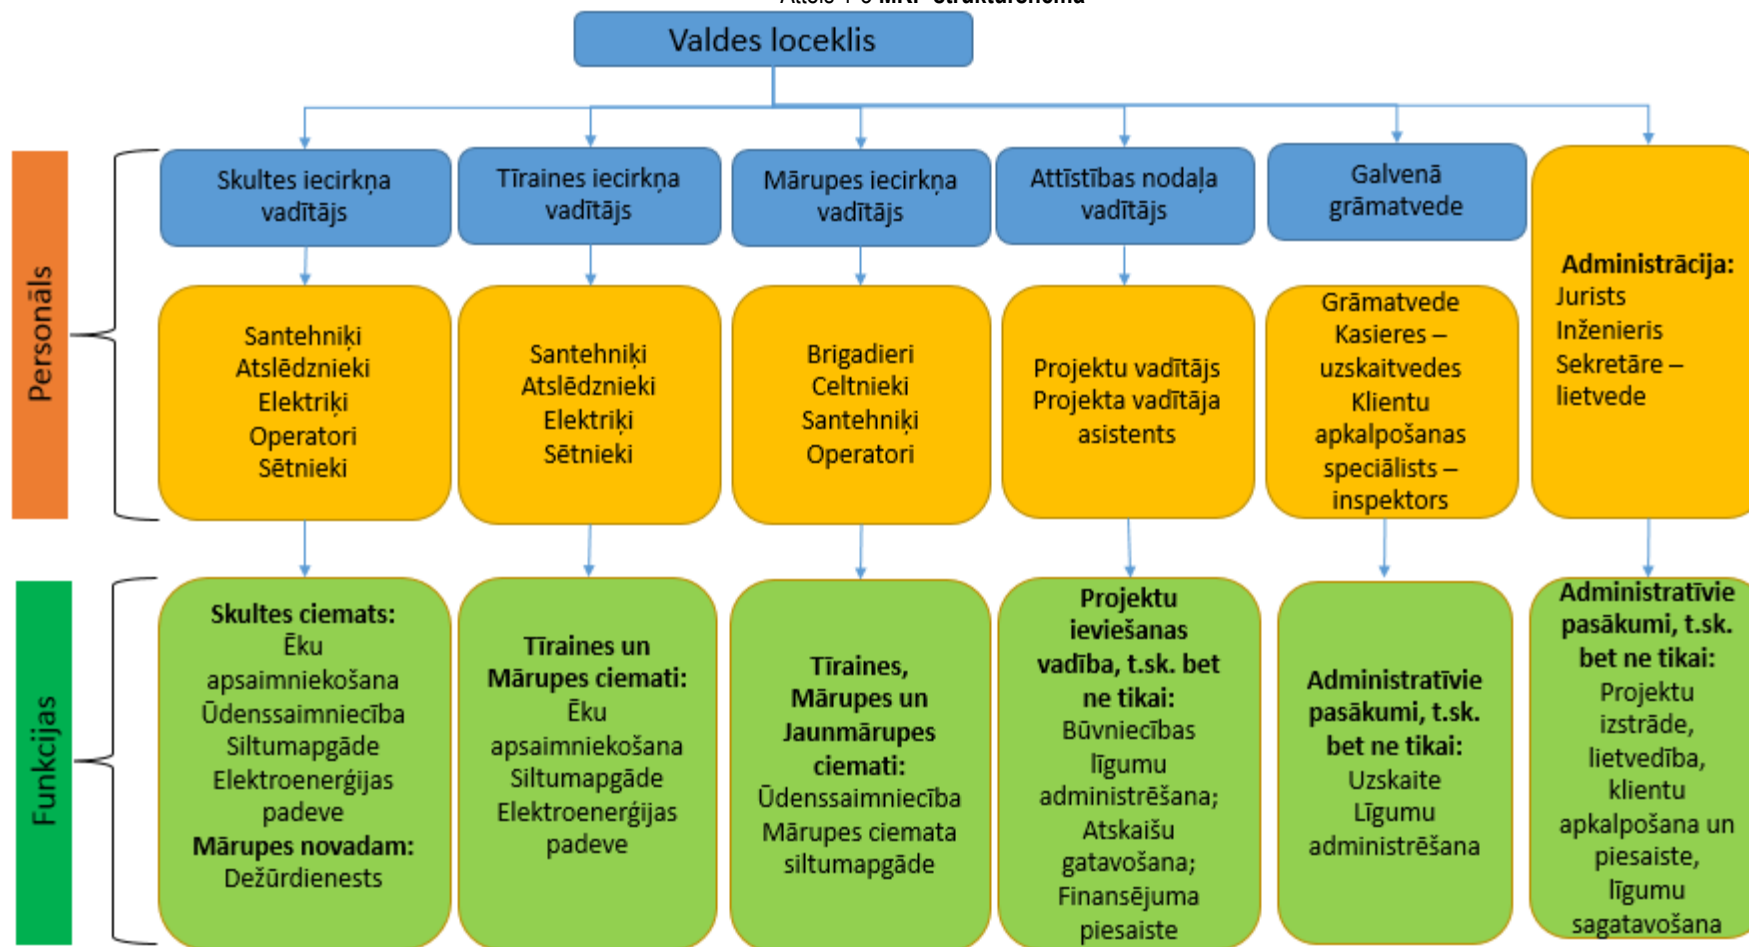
Valdes loceklis

Personāls

Skultes iecirkņa vadītājs

Tīraines iecirkņa vadītājs

Mārupes iecirkņa vadītājs

Attīstības nodaļa vadītājs

Galvenā grāmatvede

Administrācija:
Jurists
Inženieris
Sekretāre – lietvede

Santehniķi
Atslēdznieki
Elektriķi
Operatori
Sētnieki

Santehniķi
Atslēdznieki
Elektriķi
Sētnieki

Brigadieri
Celtnieki
Santehniķi
Operatori

Projektu vadītājs
Projekta vadītāja asistents

Grāmatvede
Kasieres – uzskaitvedes
Klientu apkalpošanas speciālists – inspektors

Funkcijas

**Skultes ciemats:**
Ēku apsaimniekošana
Ūdenssaimniecība
Siltumapgāde
Elektroenerģijas padeve
**Mārupes novadam:**
Dežūrdienests

**Tīraines un Mārupes ciemati:**
Ēku apsaimniekošana
Siltumapgāde
Elektroenerģijas padeve

**Tīraines, Mārupes un Jaunmārupes ciemati:**
Ūdenssaimniecība
Mārupes ciemata siltumapgāde

**Projektu ieviešanas vadība, t.sk. bet ne tikai:**
Būvniecības līgumu administrēšana;
Atskaišu gatavošana;
Finansējuma piesaiste

**Administratīvie pasākumi, t.sk. bet ne tikai:**
Uzskaite
Līgumu administrēšana

**Administratīvie pasākumi, t.sk. bet ne tikai:**
Projektu izstrāde, lietvedība, klientu apkalpošana un piesaiste, līgumu sagatavošana